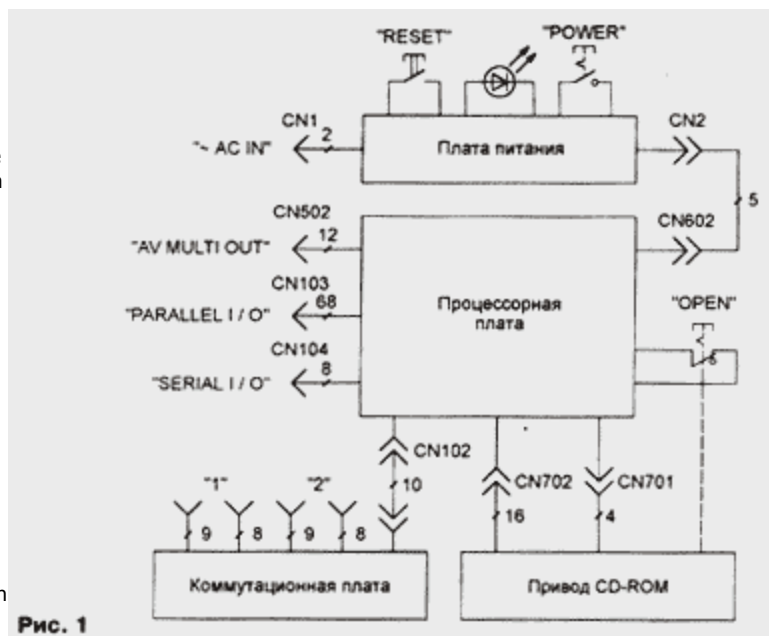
"RESET"
"POWER"
CN1
2
"~ AC IN"
Плата питания
CN2
5
CN502
12
"AV MULTI OUT"
CN602
CN103
68
"PARALLEL I / O"
Процессорная плата
"OPEN"
CN104
8
"SERIAL I / O"
CN102
10
"1"
"2"
9
8
9
8
CN702
CN701
16
4
Коммутационная плата
Привод CD-ROM
Рис. 1